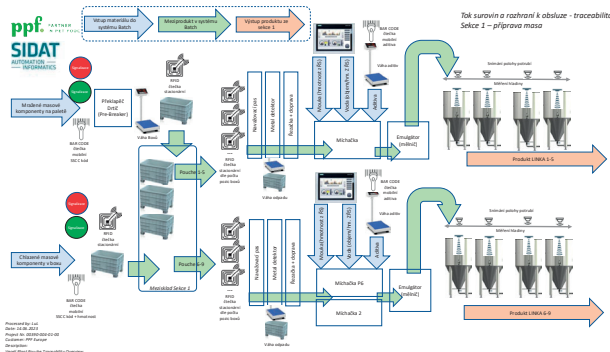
ppf PARTNER IN PET FOOD

SIDAT AUTOMATION INFORMATICS

Vstup materiálu do systému Batch

Mezioprodukt v systému Batch

Výstup produktu ze sekce 1

Tok surovin a rozhraní k obsluze - traceabilit
Sekce 1 – příprava masa

Signalizace

Signalizace

Mražené masové komponenty na paletě

BAR CODE čtečka mobilní DEC2 kód

Předkladač Drtič (Pre-Breaker)

RFID čtečka stacionární

Váha Bosch

BAR CODE čtečka mobilní adresa

Váha adresa

Váha odpadu

RFID čtečka stacionární dle počtu pozic bosch

Nováková pec

Mixér drobky

Řezačka + čerpadla

Modul (Hmotnost + RS)

Voda (Hmotnost + RS)

Aditiva

Míchačka

Emulgátor (mlýnek)

Zásobník potahy potrubí

Měřená Hladiny

Produkt LINKA 1-5

Posuvné 1-5

Posuvné 6-9

Mezisklad Sekce 1

Signalizace

Signalizace

Chlazené masové komponenty v boxu

BAR CODE čtečka mobilní DEC2 kód + hmotnosti

RFID čtečka stacionární

BAR CODE čtečka mobilní adresa

Váha adresa

Váha odpadu

RFID čtečka stacionární dle počtu pozic bosch

Trendová pec

Mixér drobky

Řezačka + čerpadla

Modul (Hmotnost + RS)

Voda (Hmotnost + RS)

Aditiva

Míchačka P6

Míchačka 2

Emulgátor (mlýnek)

Zásobník potahy potrubí

Měřená Hladiny

Produkt LINKA 6-9

Processed by: Luc
Date: 16.06.2023
Project No: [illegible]
Customer: PPF Europe
Description:
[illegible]